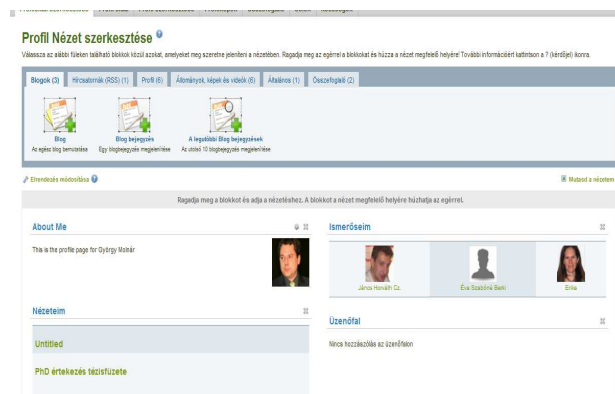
Profil Nézet szerkesztése

Válassza az alábbi füleken található blokkok közül azokat, amelyeket meg szeretne jeleníteni a nézetében. Ragadja meg az egérrel a blokkokat és húzza a nézet megfelelő helyére! További információért kattintson a ? (kérdőjel) ikonra.

Blogok (3) | Hírcsatornák (RSS) (1) | Profil (6) | Állományok, képek és videók (6) | Általános (1) | Összefoglaló (2)

Blog
Az egész blog bemutatása

Blog bejegyzés
Egy blogbejegyzés megjelenítése

A legutóbbi Blog bejegyzések
Az utolsó 10 blogbejegyzés megjelenítése

Elrendezés módosítása

Mutasd a nézetem

Ragadja meg a blokkot és adja a nézetéhez. A blokkot a nézet megfelelő helyére húzhatja az egérrel.

About Me

This is the profile page for György Molnár

Ismerőseim

János Horváth Cs.

Éva Szabóné Berki

Erika

Nézeteim

Untitled

PhD értekezés tézisfüzete

Üzenőfal

Nincs hozzászólás az üzenőfalon